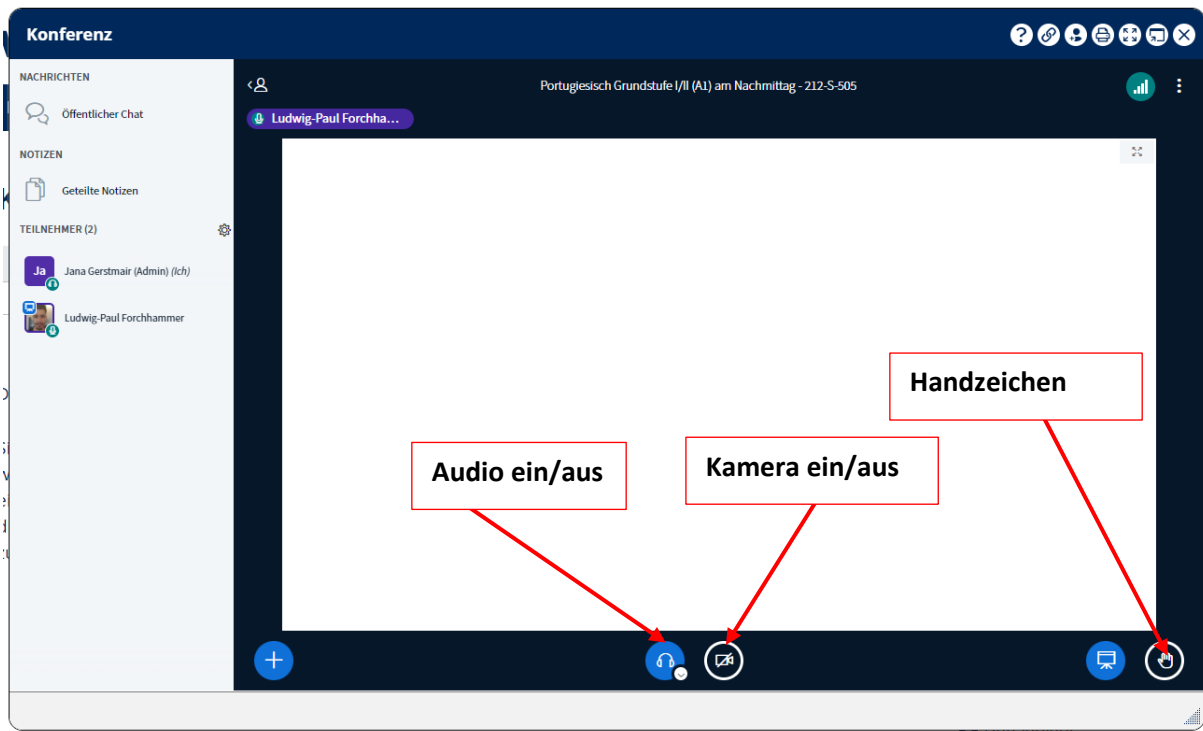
Konferenz

NACHRICHTEN

Öffentlicher Chat

NOTIZEN

Geteilte Notizen

TEILNEHMER (2)

Ja Jana Gerstmair (Admin) (Ich)

Ludwig-Paul Forchhammer

Portugiesisch Grundstufe I/II (A1) am Nachmittag - 212-S-505

Ludwig-Paul Forchha...

Handzeichen

Audio ein/aus

Kamera ein/aus